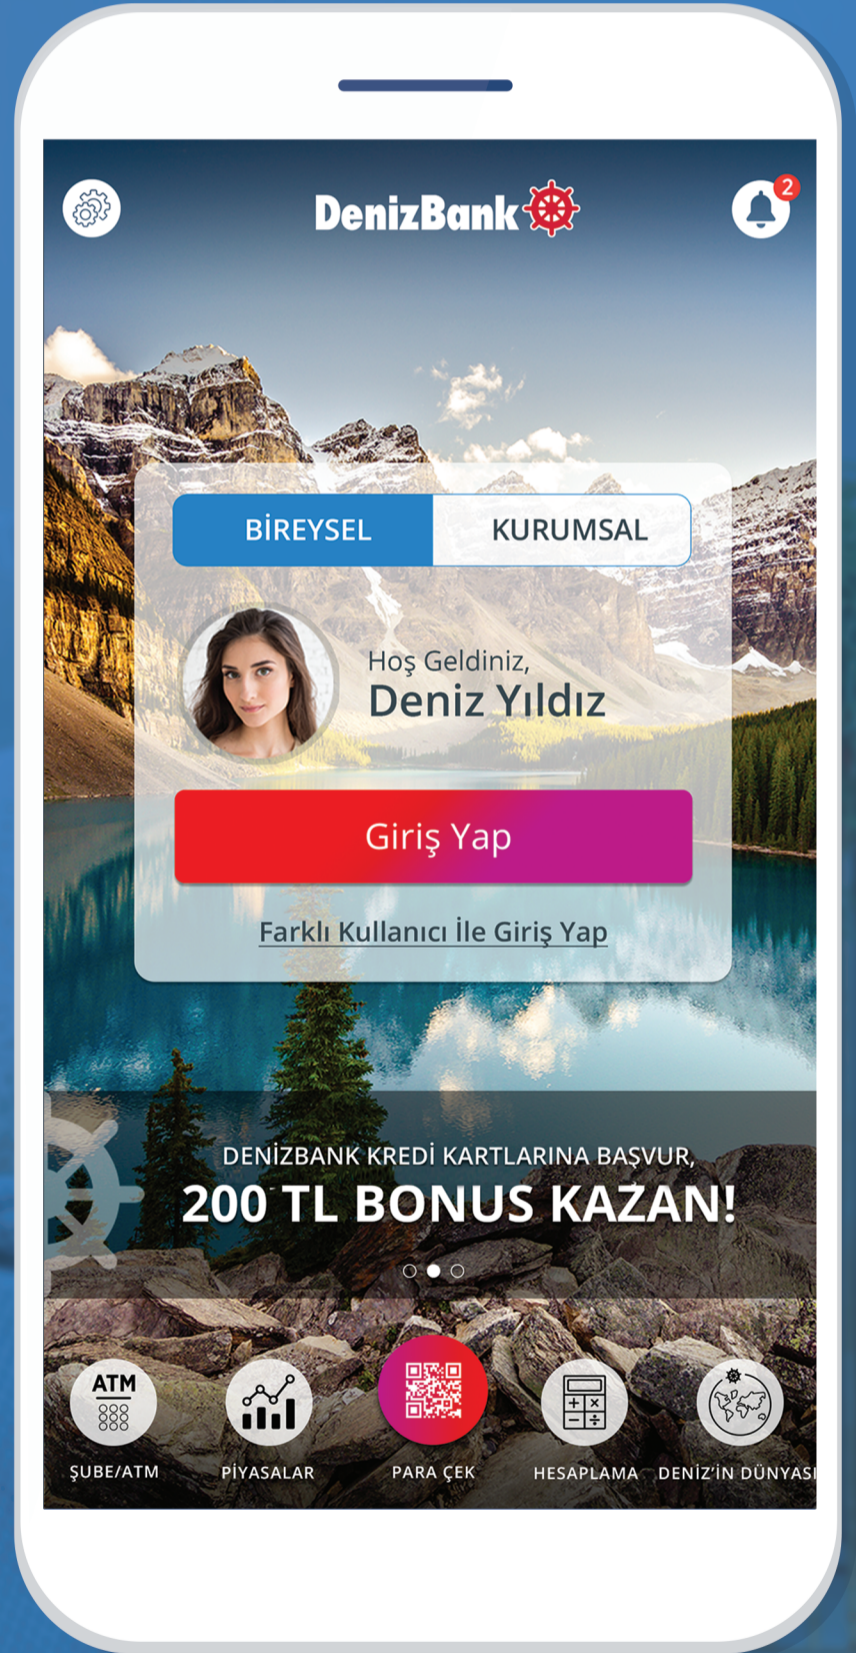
DenizBank

2

BİREYSEL KURUMSAL

Hoş Geldiniz,
Deniz Yıldız

Giriş Yap

Farklı Kullanıcı İle Giriş Yap

DENİZBANK KREDİ KARTLARINA BAŞVUR,
200 TL BONUS KAZAN!

ATM
ŞUBE/ATM

PİYASALAR

PARA ÇEK

HESAPLAMA

DENİZ'İN DÜNYASI